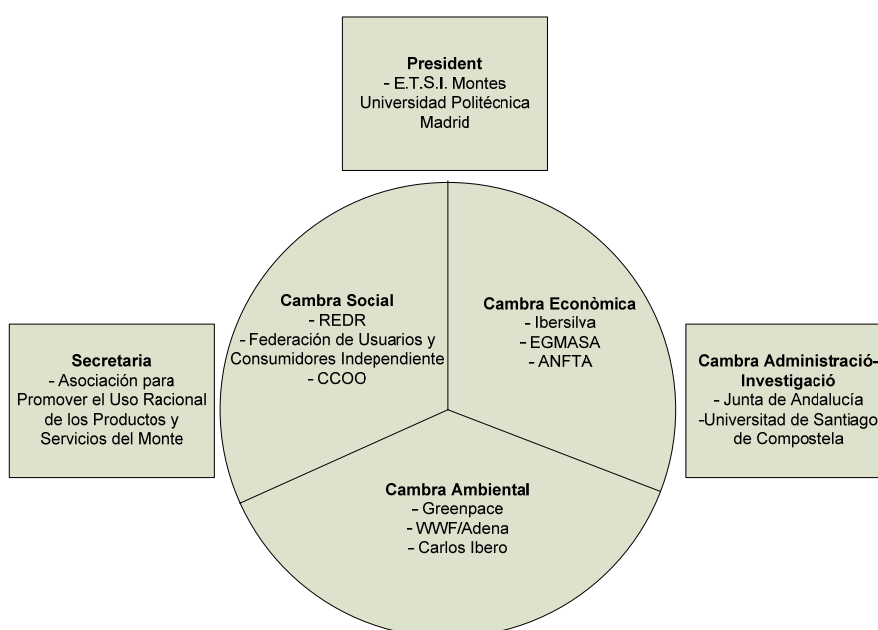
President
- E.T.S.I. Montes
Universidad Politécnica
Madrid

Secretaria
- Asociación para Promover el Uso Racional de los Productos y Servicios del Monte

Cambra Social
- REDR
- Federación de Usuarios y Consumidores Independiente
- CCOO

Cambra Econòmica
- Ibersilva
- EGMASA
- ANFTA

Cambra Administració-Investigació
- Junta de Andalucía
-Universitat de Santiago de Compostela

Cambra Ambiental
- Greenpace
- WWF/Adena
- Carlos Ibero